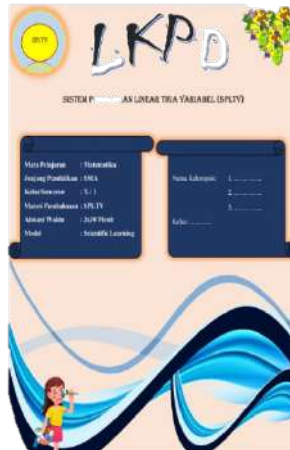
SPLTV

LKPD

SISTEM P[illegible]AS LINEAR TIGA VARIABEL (SPLTV)

Mata Pelajaran : Matematika
Jenjang Pendidikan : SMA
Kelas/Semester : X / 1
Materi Pembahasan : SPLTV
Alokasi Waktu : 2x30 Menit
Model : Scientific Learning

Nama Kelompok : 1. ..........
2. ..........
3. ..........

Kelas : ..........